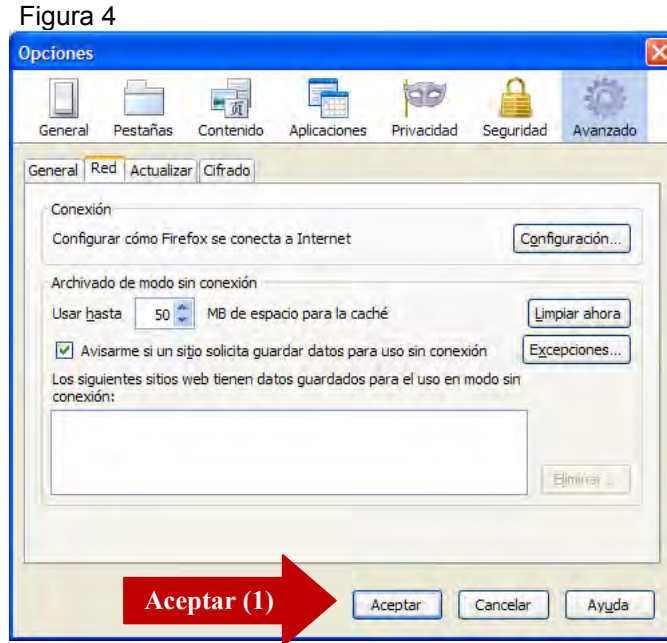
Figura 4

Opciones

General Pestañas Contenido Aplicaciones Privacidad Seguridad Avanzado

General Red Actualizar Cifrado

Conexión

Configurar cómo Firefox se conecta a Internet

Configuración...

Archivado de modo sin conexión

Usar hasta 50 MB de espacio para la caché

Limpiar ahora

Avisarme si un sitio solicita guardar datos para uso sin conexión

Excepciones...

Los siguientes sitios web tienen datos guardados para el uso en modo sin conexión:

Eliminar...

Aceptar (1)

Aceptar Cancelar Ayuda